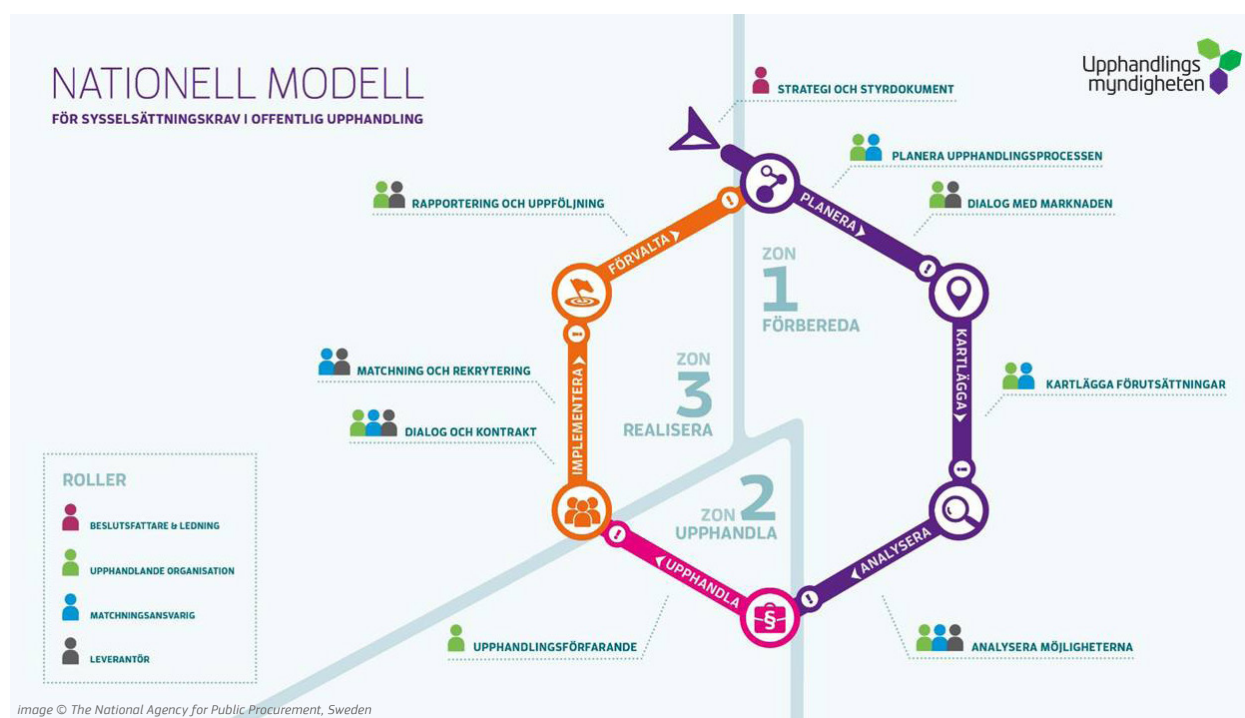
NATIONELL MODELL
FÖR SYSSELSÄTTNINGSKRAV I OFFENTLIG UPPHANDLING

Upphandlings myndigheten

STRATEGI OCH STYRDOKUMENT

PLANERA UPPHANDLINGSPROCESSEN

DIALOG MED MARKNADEN

RAPPORTERING OCH UPPFÖLJNING

PLANERA

FÖRVALTA

ZON 1 FÖRBEREDA

KARTLÄGGA

KARTLÄGGA FÖRUTSÄTTNINGAR

MATCHNING OCH REKRYTERING

IMPLEMENTERA

ZON 3 REALISERA

DIALOG OCH KONTRAKT

ZON 2 UPPHANDLA

ANALYSERA

UPPHANDLA

ROLLER
BESLUTSFATTARE & LEDNING
UPPHANDLANDE ORGANISATION
MATCHNINGSANSVARIG
LEVERANTÖR

UPPHANDLINGSFÖRFARANDE

ANALYSERA MÖJLIGHETERNA

image © The National Agency for Public Procurement, Sweden